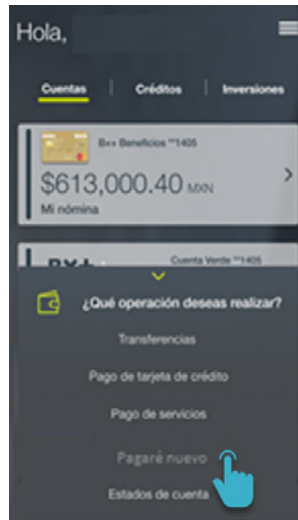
Hola,

Cuentas | Créditos | Inversiones

B×+ Beneficios **1405
$613,000.40 MXN
Mi nómina

B×+ Cuenta Verde **1405

¿Qué operación deseas realizar?

Transferencias

Pago de tarjeta de crédito

Pago de servicios

Pagaré nuevo

Estados de cuenta